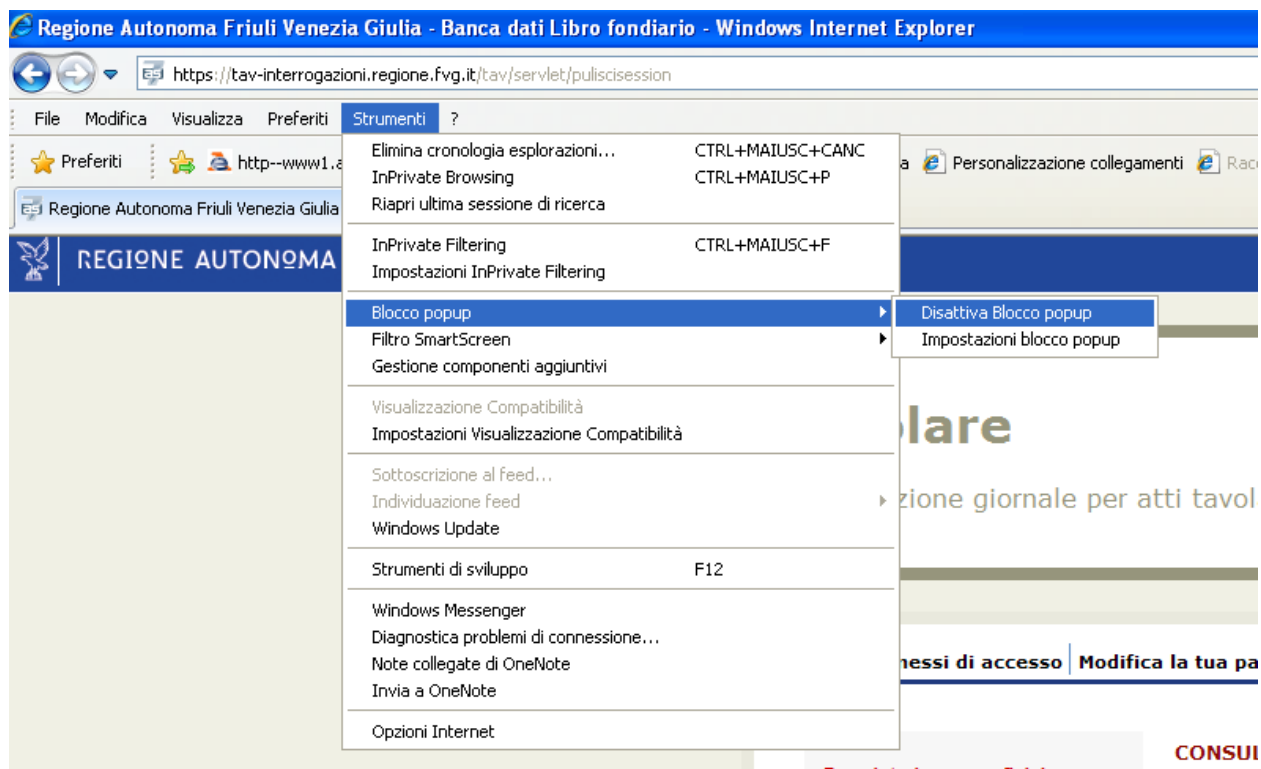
Regione Autonoma Friuli Venezia Giulia - Banca dati Libro fondiario - Windows Internet Explorer

https://tav-interrogazioni.regione.fvg.it/tav/servlet/puliscisession

File Modifica Visualizza Preferiti Strumenti ?

Preferiti http--www1.a

a Personalizzazione collegamenti Rac

Regione Autonoma Friuli Venezia Giulia

REGIONE AUTONOMA

Elimina cronologia esplorazioni... CTRL+MAIUSC+CANC
InPrivate Browsing CTRL+MAIUSC+P
Riapri ultima sessione di ricerca

InPrivate Filtering CTRL+MAIUSC+F
Impostazioni InPrivate Filtering

Blocco popup
Filtro SmartScreen
Gestione componenti aggiuntivi

Disattiva Blocco popup
Impostazioni blocco popup

Visualizzazione Compatibilità
Impostazioni Visualizzazione Compatibilità

Sottoscrizione al feed...
Individuazione feed
Windows Update

Strumenti di sviluppo F12

Windows Messenger
Diagnostica problemi di connessione...
Note collegate di OneNote
Invia a OneNote

Opzioni Internet

olare

zione giornale per atti tavol

messi di accesso | Modifica la tua pa

CONSU